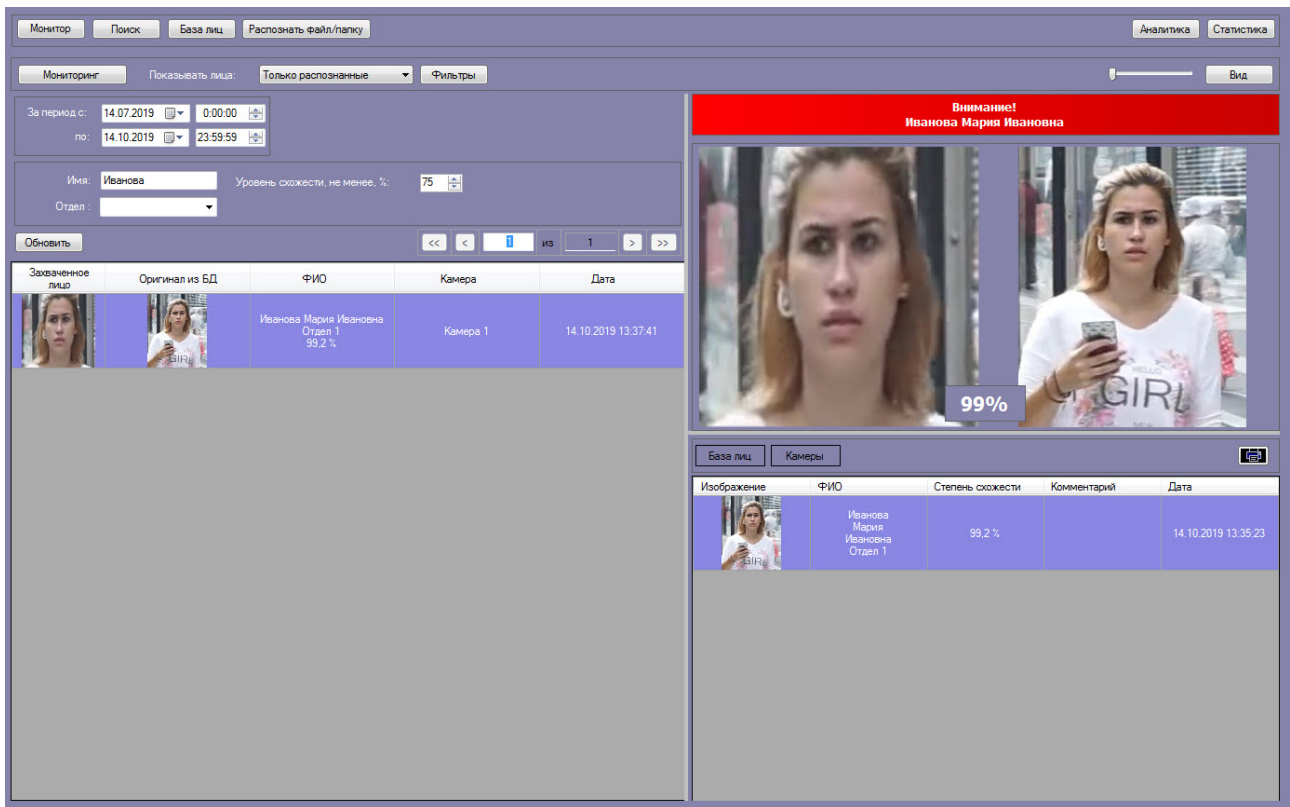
Монитор Поиск База лиц Распознать файл/папку

Аналитика Статистика

Мониторинг Показывать лица: Только распознанные Фильтры

Вид

За период с: 14.07.2019 0:00:00
по: 14.10.2019 23:59:59

Имя: Иванова Уровень схожести, не менее, %: 75
Отдел :

Обновить

<< < 1 из 1 > >>

| Захваченное лицо | Оригинал из БД | ФИО | Камера | Дата |
|---|---|---|---|---|
| | | Иванова Мария Ивановна Отдел 1 99,2 % | Камера 1 | 14.10.2019 13:37:41 |

Внимание!
Иванова Мария Ивановна

99%

GIRL

База лиц Камеры

| Изображение | ФИО | Степень схожести | Комментарий | Дата |
|---|---|---|---|---|
| | Иванова Мария Ивановна Отдел 1 | 99,2 % | | 14.10.2019 13:35:23 |